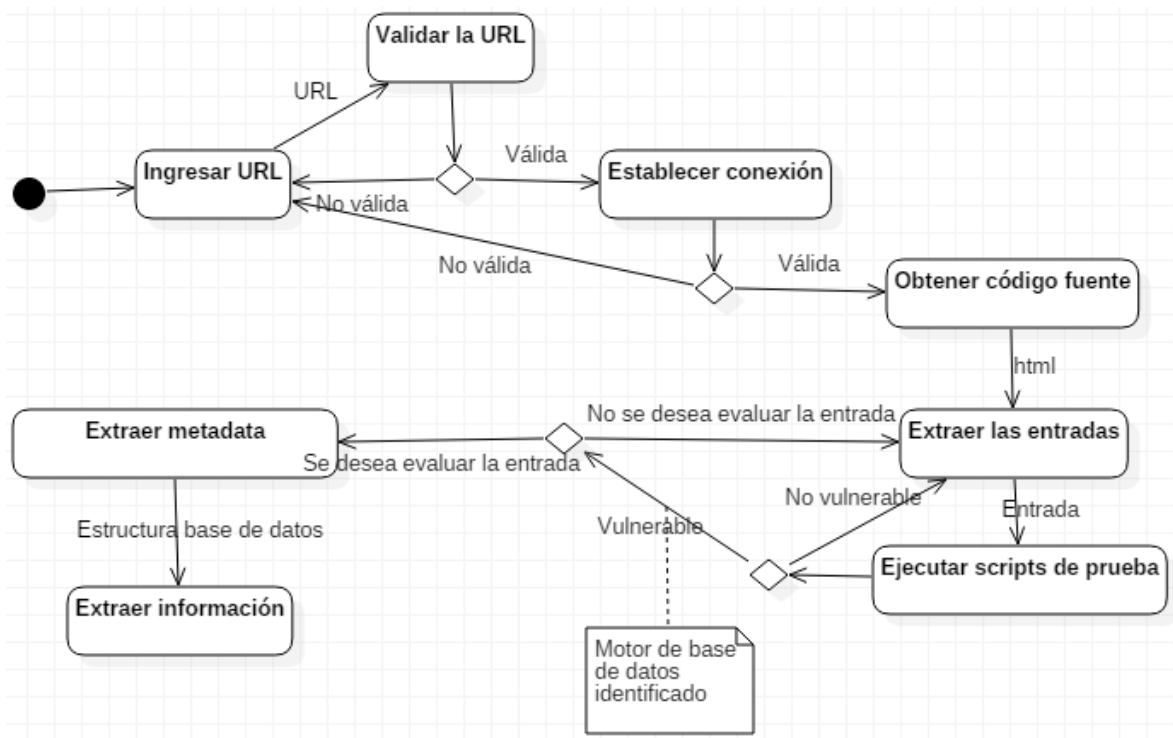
Validar la URL

URL

Ingresar URL

Válida

Establecer conexión

No válida

No válida

Válida

Obtener código fuente

html

Extraer metadata

No se desea evaluar la entrada

Extraer las entradas

Se desea evaluar la entrada

No vulnerable

Entrada

Estructura base de datos

Vulnerable

Ejecutar scripts de prueba

Extraer información

Motor de base de datos identificado